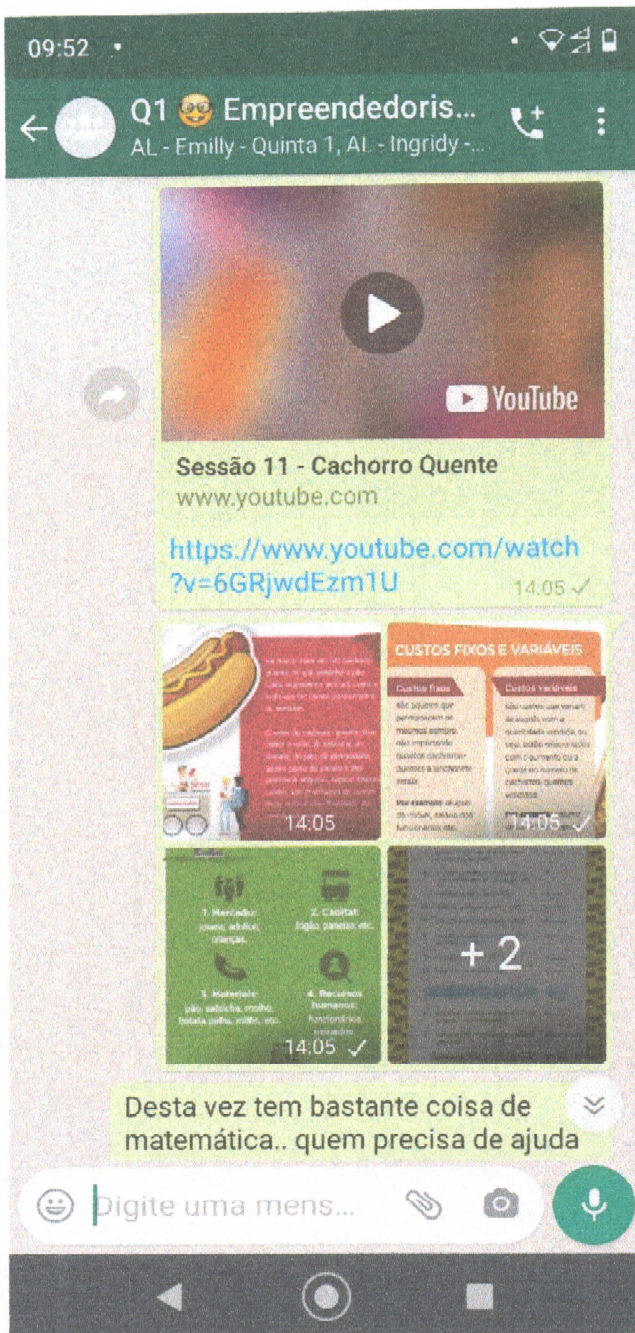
09:52

Q1 🤓 Empreendedoris...
AL - Emilly - Quinta 1, AL - Ingridy -...

YouTube

Sessão 11 - Cachorro Quente
www.youtube.com

https://www.youtube.com/watch?v=6GRjwdEzm1U
14:05 ✓

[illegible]
14:05

CUSTOS FIXOS E VARIÁVEIS
Custos fixos
Custos variáveis
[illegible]
14:05 ✓

1. Mercado: jovens, adultos, crianças.
2. Capital: fogão, panelas, etc.
3. Materiais: pão, salsicha, molho, batata palha, milho, etc.
4. Recursos humanos: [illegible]
14:05 ✓

+ 2

Desta vez tem bastante coisa de matemática.. quem precisa de ajuda

Digite uma mens...